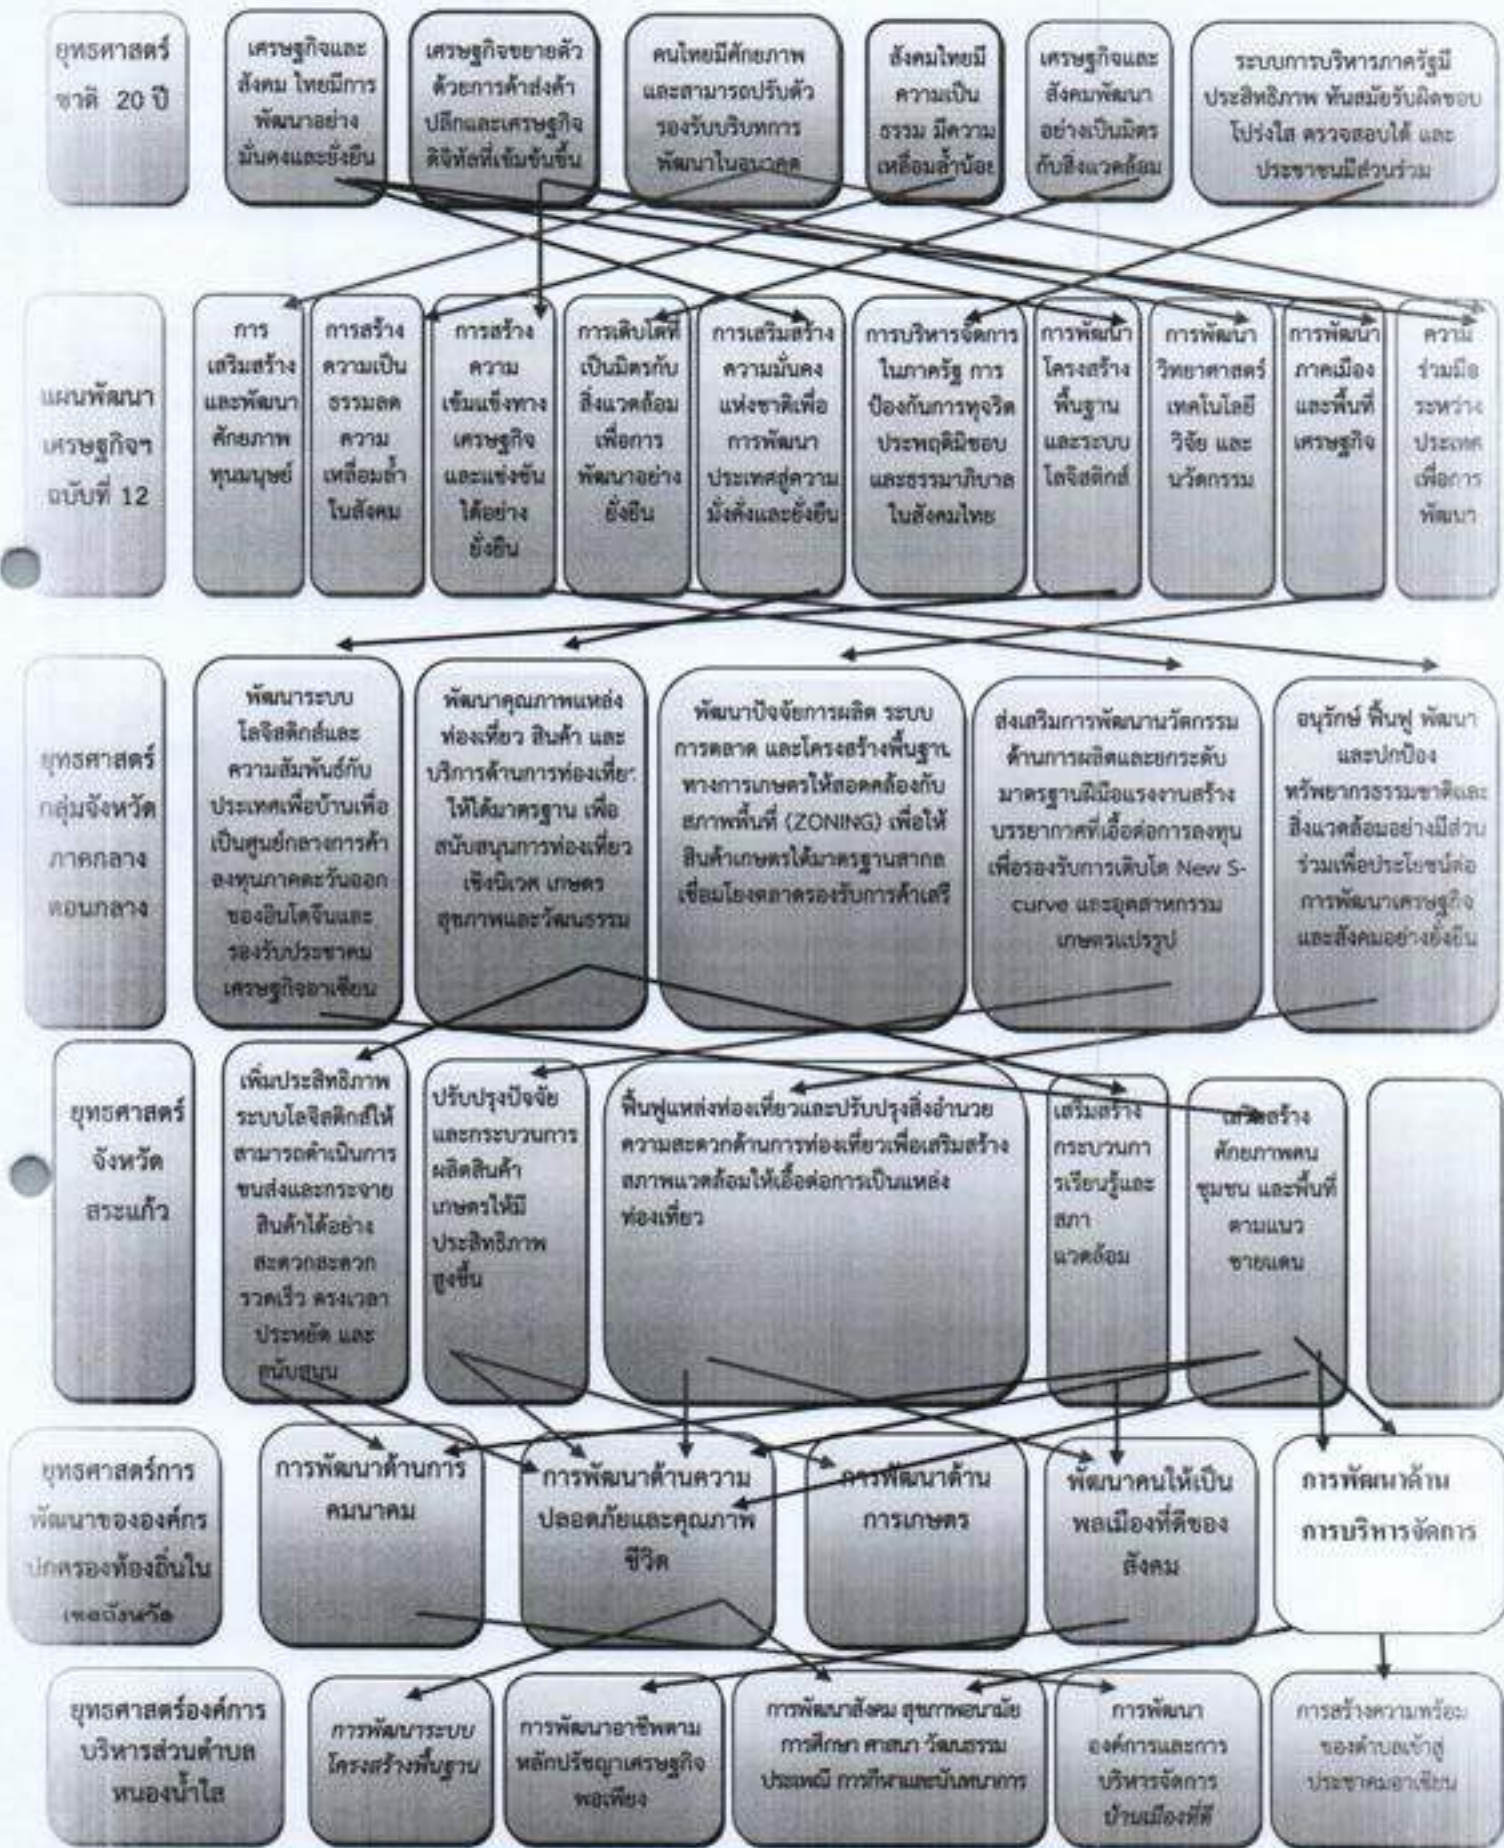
ยุทธศาสตร์ชาติ 20 ปี

เศรษฐกิจและสังคม ไทยมีการพัฒนาอย่างมั่นคงและยั่งยืน

เศรษฐกิจขยายตัวด้วยการค้าส่งค้าปลีกและเศรษฐกิจดิจิทัลที่เข้มข้นขึ้น

คนไทยมีศักยภาพและสามารถปรับตัวรองรับบริบทการพัฒนาในอนาคต

สังคมไทยมีความเป็นธรรม มีความเหลื่อมล้ำน้อย

เศรษฐกิจและสังคมพัฒนาอย่างเป็นมิตรกับสิ่งแวดล้อม

ระบบการบริหารภาครัฐมีประสิทธิภาพ ทันสมัยรับผิดชอบ โปร่งใส ตรวจสอบได้ และประชาชนมีส่วนร่วม

แผนพัฒนาเศรษฐกิจฯ ฉบับที่ 12

การเสริมสร้างและพัฒนาศักยภาพทุนมนุษย์

การสร้างความเป็นธรรมลดความเหลื่อมล้ำในสังคม

การสร้างความเข้มแข็งทางเศรษฐกิจและแข่งขันได้อย่างยั่งยืน

การเติบโตที่เป็นมิตรกับสิ่งแวดล้อมเพื่อการพัฒนาอย่างยั่งยืน

การเสริมสร้างความมั่นคงแห่งชาติเพื่อการพัฒนาประเทศสู่ความมั่งคั่งและยั่งยืน

การบริหารจัดการในภาครัฐ การป้องกันการทุจริตประพฤติมิชอบและธรรมาภิบาลในสังคมไทย

การพัฒนาโครงสร้างพื้นฐานและระบบโลจิสติกส์

การพัฒนาวิทยาศาสตร์ เทคโนโลยี วิจัย และนวัตกรรม

การพัฒนาภาคเมือง และพื้นที่เศรษฐกิจ

ความร่วมมือระหว่างประเทศเพื่อการพัฒนา

ยุทธศาสตร์กลุ่มจังหวัดภาคกลางตอนกลาง

พัฒนาระบบโลจิสติกส์และความสัมพันธ์กับประเทศเพื่อนบ้านเพื่อเป็นศูนย์กลางการค้า ลงทุนภาคตะวันออกของอินโดจีนและรองรับประชาคมเศรษฐกิจอาเซียน

พัฒนาคุณภาพแหล่งท่องเที่ยว สินค้า และบริการด้านการท่องเที่ยวให้ได้มาตรฐาน เพื่อสนับสนุนการท่องเที่ยวเชิงนิเวศ เกษตร สุขภาพและวัฒนธรรม

พัฒนาปัจจัยการผลิต ระบบการตลาด และโครงสร้างพื้นฐานทางการเกษตรให้สอดคล้องกับสภาพพื้นที่ (ZONING) เพื่อให้สินค้าเกษตรได้มาตรฐานสากล เชื่อมโยงตลาดรองรับการค้าเสรี

ส่งเสริมการพัฒนานวัตกรรมด้านการผลิตและยกระดับมาตรฐานฝีมือแรงงานสร้างบรรยากาศที่เอื้อต่อการลงทุนเพื่อรองรับการเติบโต New S-curve และอุตสาหกรรมเกษตรแปรรูป

อนุรักษ์ ฟื้นฟู พัฒนาและปกป้องทรัพยากรธรรมชาติและสิ่งแวดล้อมอย่างมีส่วนร่วมเพื่อประโยชน์ต่อการพัฒนาเศรษฐกิจและสังคมอย่างยั่งยืน

ยุทธศาสตร์จังหวัดสระแก้ว

เพิ่มประสิทธิภาพระบบโลจิสติกส์ให้สามารถดำเนินการขนส่งและกระจายสินค้าได้อย่างสะดวกสะดวก รวดเร็ว ตรงเวลา ประหยัด และสนับสนุน

ปรับปรุงปัจจัยและกระบวนการผลิตสินค้าเกษตรให้มีประสิทธิภาพสูงขึ้น

ฟื้นฟูแหล่งท่องเที่ยวและปรับปรุงสิ่งอำนวยความสะดวกด้านการท่องเที่ยวเพื่อเสริมสร้างสภาพแวดล้อมให้เอื้อต่อการเป็นแหล่งท่องเที่ยว

เสริมสร้างกระบวนการเรียนรู้และสภาแวดล้อม

เสริมสร้างศักยภาพคน ชุมชน และพื้นที่ตามแนวชายแดน

ยุทธศาสตร์การพัฒนาขององค์กรปกครองท้องถิ่นในเขตจังหวัด

การพัฒนาด้านการคมนาคม

การพัฒนาด้านความปลอดภัยและคุณภาพชีวิต

การพัฒนาด้านการเกษตร

พัฒนาคนให้เป็นพลเมืองที่ดีของสังคม

การพัฒนาด้านการบริหารจัดการ

ยุทธศาสตร์องค์การบริหารส่วนตำบลหนองน้ำใส

การพัฒนาระบบโครงสร้างพื้นฐาน

การพัฒนาอาชีพตามหลักปรัชญาเศรษฐกิจพอเพียง

การพัฒนาสังคม สุขภาพอนามัย การศึกษา ศาสนา วัฒนธรรม ประเพณี การกีฬาและนันทนาการ

การพัฒนาองค์การและการบริหารจัดการบ้านเมืองที่ดี

การสร้างความพร้อมของตำบลเข้าสู่ประชาคมอาเซียน